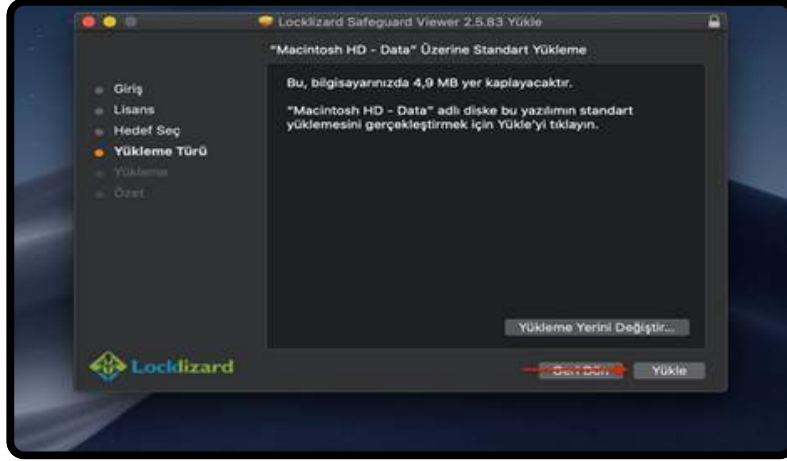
Locklizard Safeguard Viewer 2.5.83 Yükle

"Macintosh HD - Data" Üzerine Standart Yükleme

Giriş
Lisans
Hedef Seç
Yükleme Türü
Yükleme
Özet

Bu, bilgisayarınızda 4,9 MB yer kaplayacaktır.

"Macintosh HD - Data" adlı diske bu yazılımın standart yüklemesini gerçekleştirmek için Yükle'yi tıklayın.

Yükleme Yerini Değiştir...

Locklizard

Geri Dön

Yükle